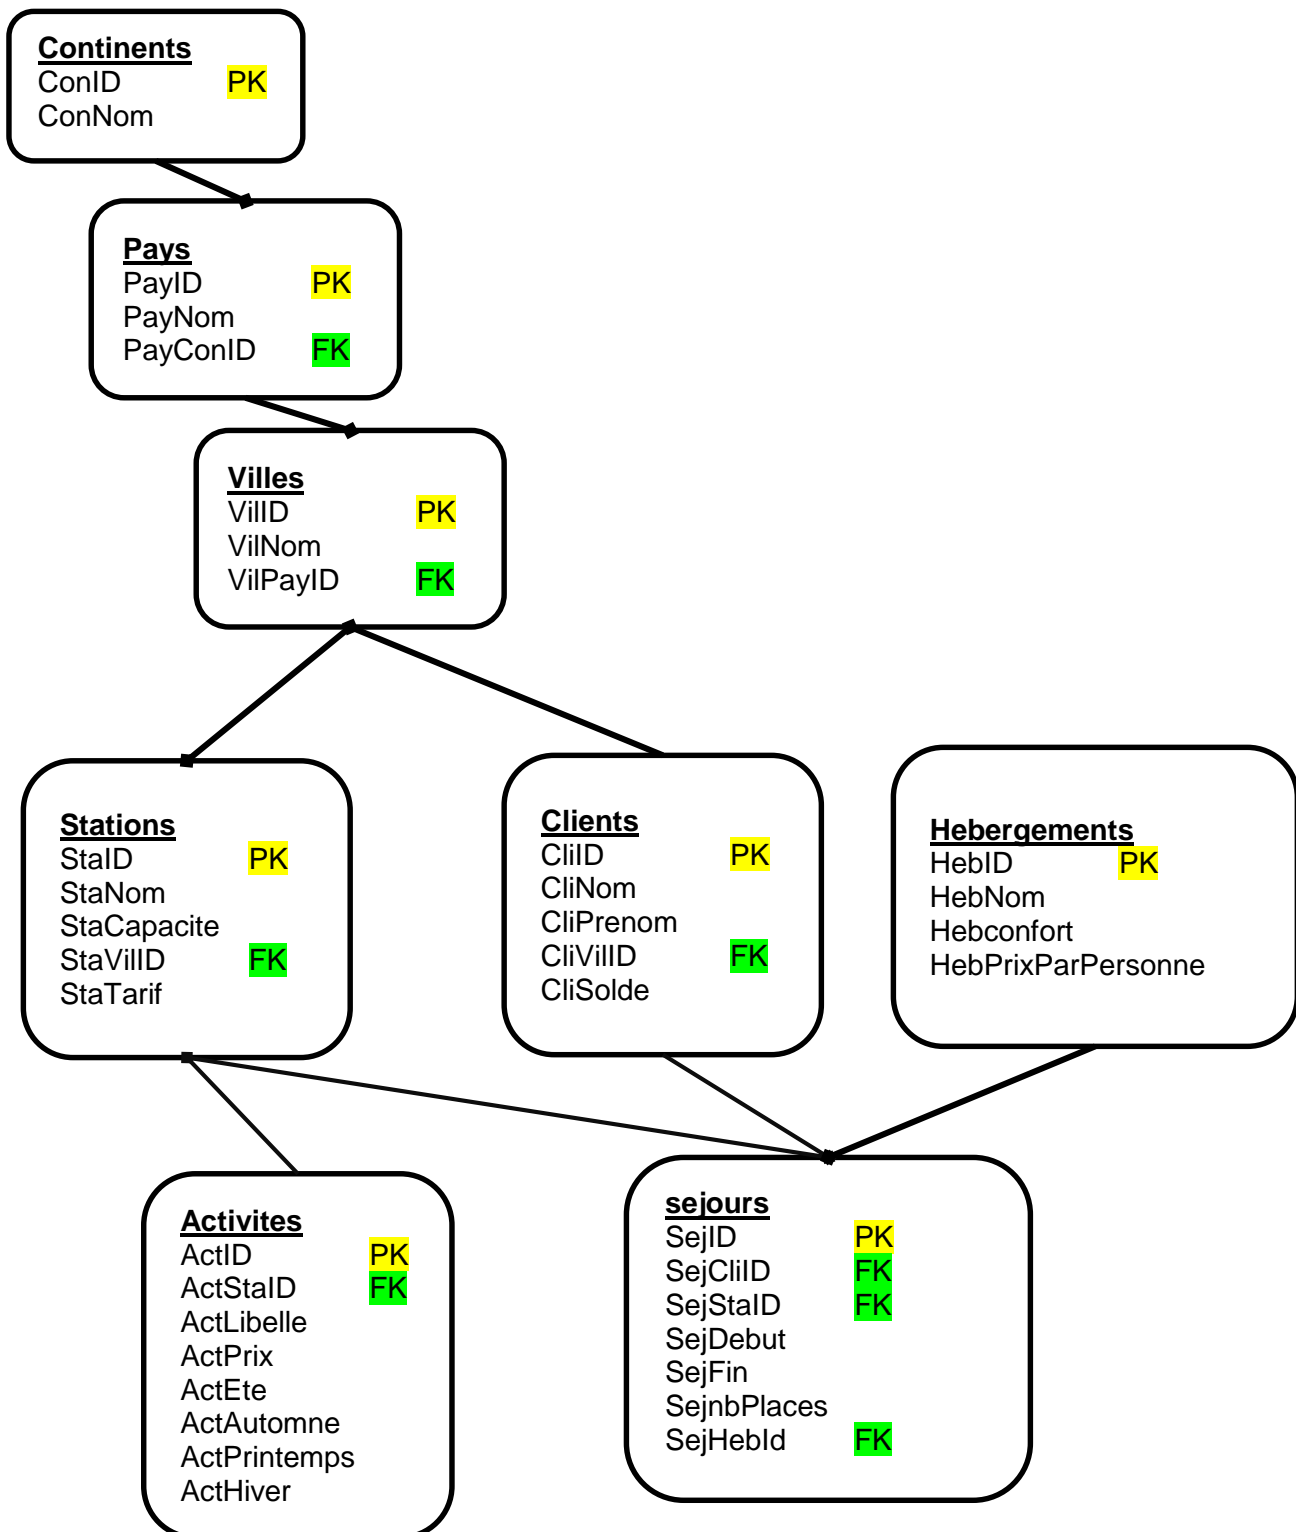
Continents
ConID PK
ConNom

Pays
PayID PK
PayNom
PayConID FK

Villes
VilID PK
VilNom
VilPayID FK

Stations
StaID PK
StaNom
StaCapacite
StaVilID FK
StaTarif

Clients
CliID PK
CliNom
CliPrenom
CliVilID FK
CliSolde

Hebergements
HebID PK
HebNom
Hebconfort
HebPrixParPersonne

Activites
ActID PK
ActStaID FK
ActLibelle
ActPrix
ActEte
ActAutomne
ActPrintemps
ActHiver

sejours
SejID PK
SejCliID FK
SejStaID FK
SejDebut
SejFin
SejnbPlaces
SejHebId FK